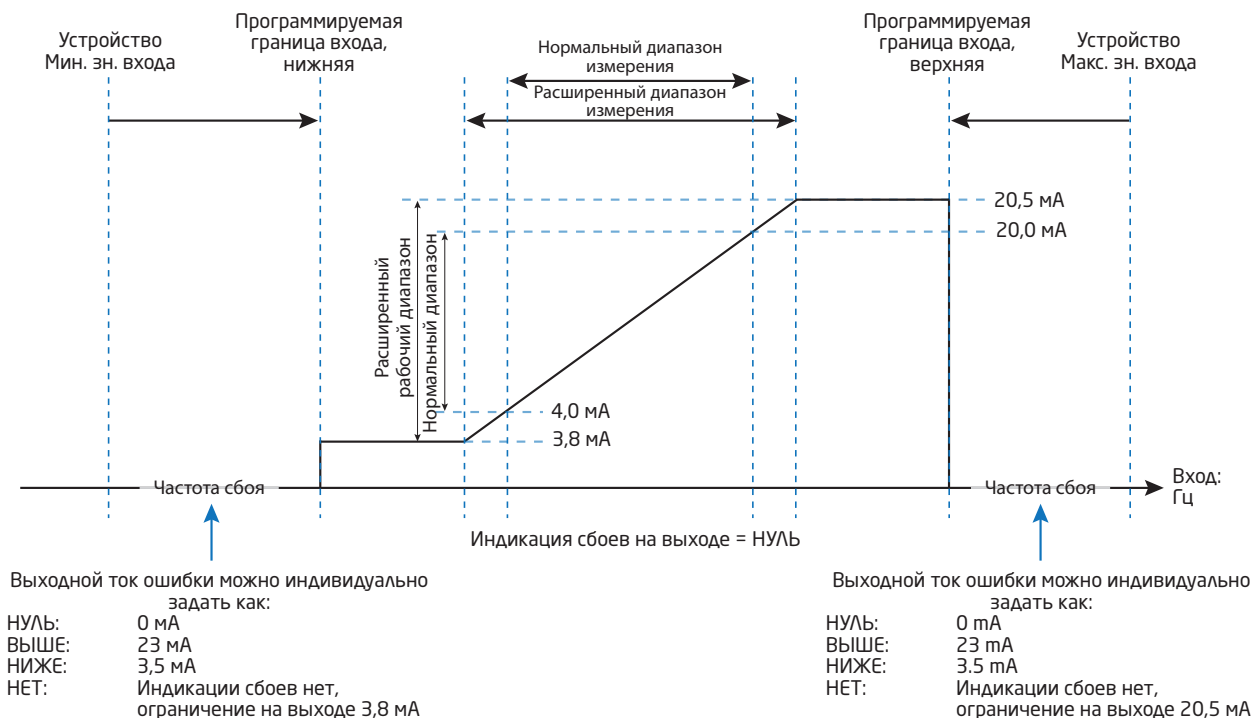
Устройство
Мин. зн. входа

Программируемая
граница входа,
нижняя

Нормальный диапазон
измерения

Расширенный диапазон
измерения

Программируемая
граница входа,
верхняя

Устройство
Макс. зн. входа

20,5 мА
20,0 мА

Расширенный
рабочий диапазон

Нормальный диапазон

4,0 мА
3,8 мА

Частота сбоя

Частота сбоя

Вход:
Гц

Индикация сбоев на выходе = НУЛЬ

Выходной ток ошибки можно индивидуально задать как:
НУЛЬ: 0 мА
ВЫШЕ: 23 мА
НИЖЕ: 3,5 мА
НЕТ: Индикации сбоев нет, ограничение на выходе 3,8 мА

Выходной ток ошибки можно индивидуально задать как:
НУЛЬ: 0 mA
ВЫШЕ: 23 mA
НИЖЕ: 3.5 mA
НЕТ: Индикации сбоев нет, ограничение на выходе 20,5 мА